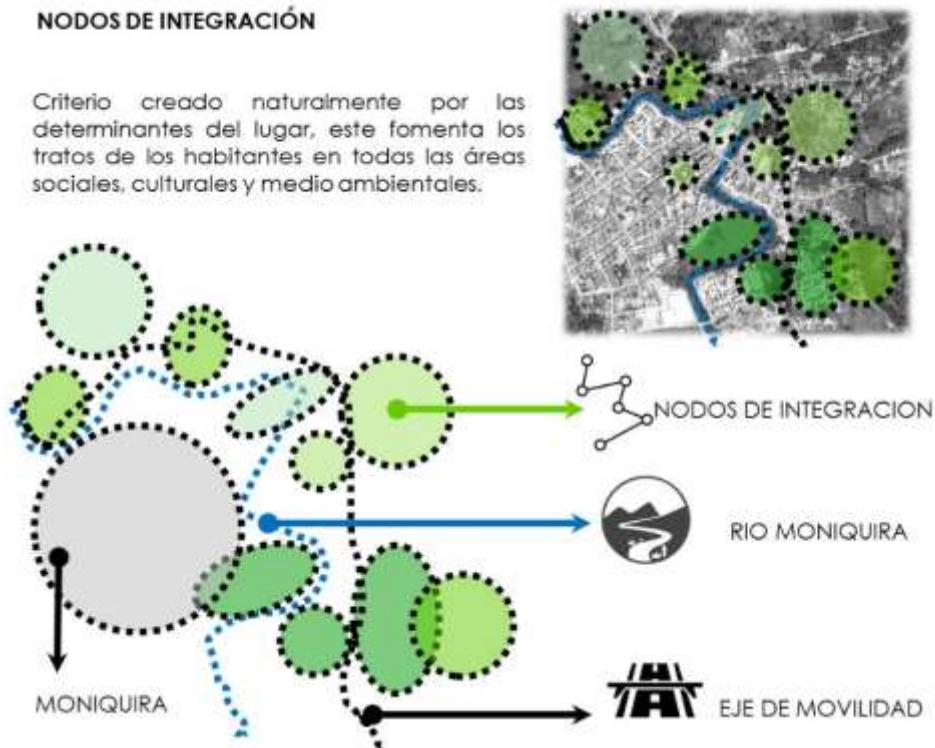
NODOS DE INTEGRACIÓN

Criterio creado naturalmente por las determinantes del lugar, este fomenta los tratos de los habitantes en todas las áreas sociales, culturales y medio ambientales.

NODOS DE INTEGRACION

RIO MONIQUIRA

MONIQUIRA

EJE DE MOVILIDAD